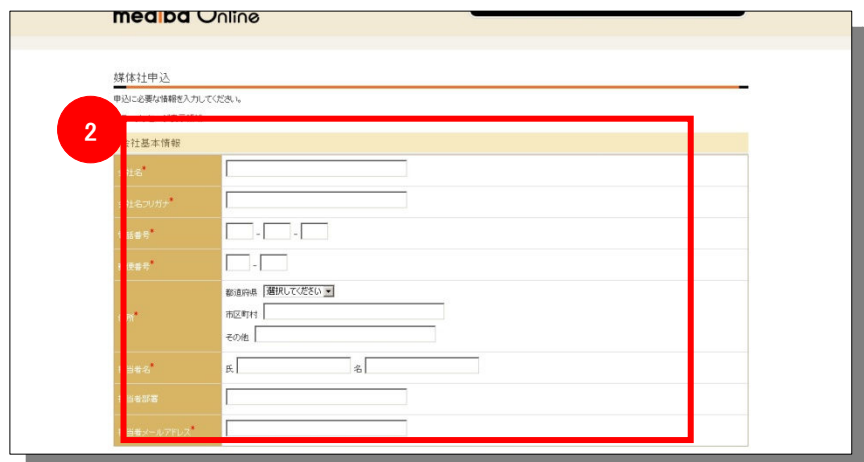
media Online

媒体社申込

申込に必要な情報を入力してください。

2

会社基本情報

| | |
|---|---|
| 社名* | |
| 社名フリガナ* | |
| 話番号* | - - |
| 便番号* | - |
| 所* | 都道府県 選択してください ▾<br>市区町村<br>その他 |
| 当者名* | 氏 名 |
| 当者部署 | |
| 当者メールアドレス* | |